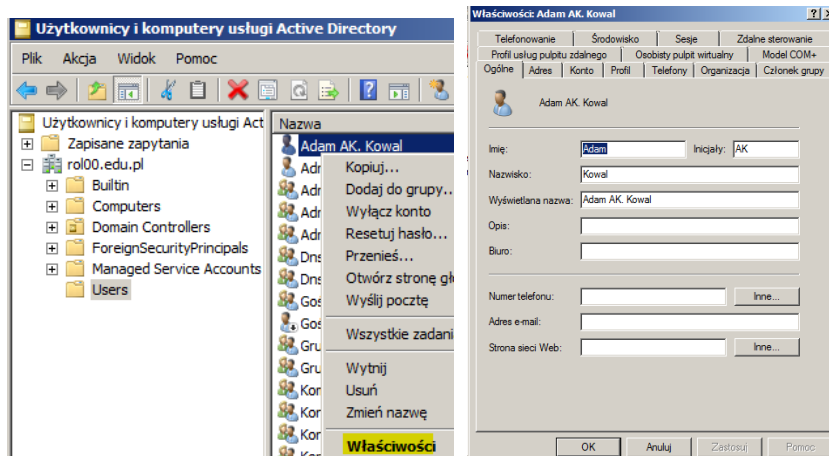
Użytkownicy i komputery usługi Active Directory

Plik Akcja Widok Pomoc

Użytkownicy i komputery usługi Act
Zapisane zapytania
rol00.edu.pl
Builtin
Computers
Domain Controllers
ForeignSecurityPrincipals
Managed Service Accounts
Users

Nazwa
Adam AK. Kowal
Adr
Adr
Adr
Adr
Dns
Dns
Gos
Gos
Gru
Gru
Kon
Kon
Kon

Kopiuj...
Dodaj do grupy...
Wyłącz konto
Resetuj hasło...
Przenieś...
Otwórz stronę gł
Wyślij pocztę
Wszystkie zadani
Wytnij
Usuń
Zmień nazwę
Właściwości

Właściwości: Adam AK. Kowal

Telefonowanie | Środowisko | Sesje | Zdalne sterowanie
Profil usług pulpitu zdalnego | Osobisty pulpit wirtualny | Model COM+
Ogólne | Adres | Konto | Profil | Telefony | Organizacja | Członek grupy

Adam AK. Kowal

Imię: Adam
Inicjały: AK
Nazwisko: Kowal
Wyświetlana nazwa: Adam AK. Kowal
Opis:
Biuro:

Numer telefonu: Inne...
Adres e-mail:
Strona sieci Web: Inne...

OK Anuluj Zastosuj Pomoc